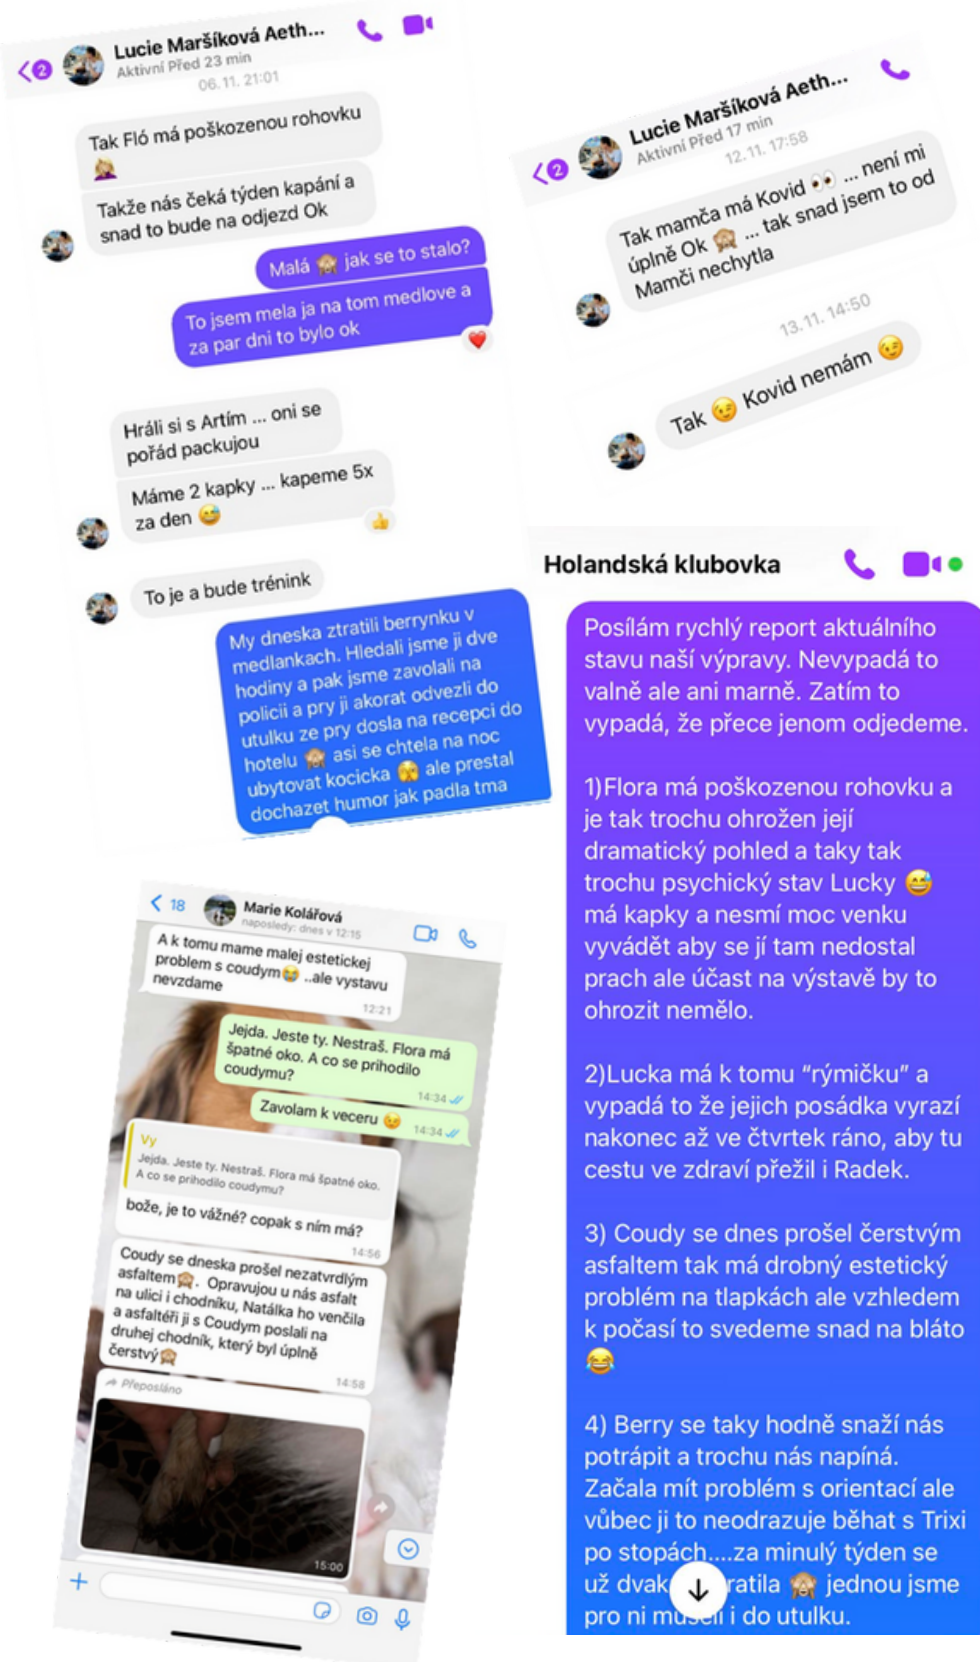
2 Lucie Maršíková Aeth...
Aktivní Před 23 min
06. 11. 21:01

Tak Fló má poškozenou rohovku 🤦

Takže nás čeká týden kapání a snad to bude na odjezd Ok

Malá 🙈 jak se to stalo?

To jsem mela ja na tom medlove a za par dni to bylo ok

Hráli si s Artím ... oni se pořád packujou

Máme 2 kapky ... kapeme 5x za den 😅

To je a bude trénink

My dneska ztratili berrynku v medlankach. Hledali jsme ji dve hodiny a pak jsme zavolali na policii a pry ji akorat odvezli do utulku ze pry dosla na recepci do hotelu 🙈 asi se chtela na noc ubytovat kocicka 😭 ale prestal dochazet humor jak padla tma

2 Lucie Maršíková Aeth...
Aktivní Před 17 min
12. 11. 17:58

Tak mamča má Kovid 👀 ... není mi úplně Ok 🙈 ... tak snad jsem to od Mamči nechytla

13. 11. 14:50

Tak 😉 Kovid nemám 😉

18 Marie Kolářová
naposledy: dnes v 12:15

A k tomu mame malej estetickej problem s coudym😂 ..ale vystavu nevzdame
12:21

Jejda. Jeste ty. Nestraš. Flora má špatné oko. A co se prihodilo coudymu?
14:34

Zavolam k veceru 😉
14:34

Vy
Jejda. Jeste ty. Nestraš. Flora má špatné oko. A co se prihodilo coudymu?
bože, je to vážné? copak s ním má?
14:56

Coudy se dneska prošel nezatvrdlým asfaltem🙈. Opravujou u nás asfalt na ulici i chodníku, Natálka ho venčila a asfaltéři ji s Coudym poslali na druhej chodník, který byl úplně čerstvý🙈
14:58

Přeposláno
15:00

Holandská klubovka

Posílám rychlý report aktuálního stavu naší výpravy. Nevypadá to valně ale ani marně. Zatím to vypadá, že přece jenom odjedeme.

1)Flora má poškozenou rohovku a je tak trochu ohrožen její dramatický pohled a taky tak trochu psychický stav Lucky 😅 má kapky a nesmí moc venku vyvádět aby se jí tam nedostal prach ale účast na výstavě by to ohrozit nemělo.

2)Lucka má k tomu “rýmičku” a vypadá to že jejich posádka vyrazí nakonec až ve čtvrtek ráno, aby tu cestu ve zdraví přežil i Radek.

3) Coudy se dnes prošel čerstvým asfaltem tak má drobný estetický problém na tlapkách ale vzhledem k počasí to svedeme snad na bláto 😂

4) Berry se taky hodně snaží nás potrápit a trochu nás napíná. Začala mít problém s orientací ale vůbec ji to neodrazuje běhat s Trixi po stopách....za minulý týden se už dvak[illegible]ratila 🙈 jednou jsme pro ni mu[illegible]i do utulku.